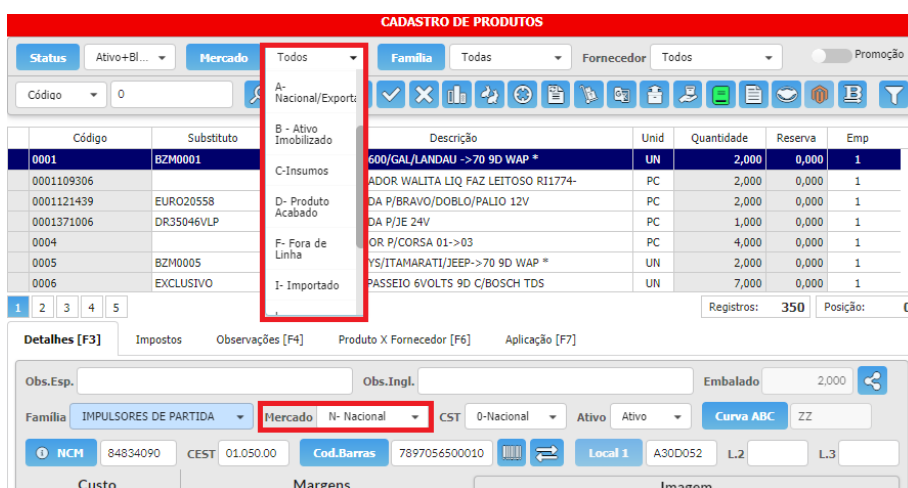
CADASTRO DE PRODUTOS

Status | Ativo+Bl... | Mercado | Todos | Família | Todas | Fornecedor | Todos | Promoção

Código | 0

A- Nacional/Exporta
B - Ativo Imobilizado
C-Insumos
D- Produto Acabado
F- Fora de Linha
I- Importado

| Código | Substituto | Descrição | Unid | Quantidade | Reserva | Emp |
|---|---|---|---|---|---|---|
| 0001 | BZM0001 | 600/GAL/LANDAU ->70 9D WAP * | UN | 2,000 | 0,000 | 1 |
| 0001109306 | | ADOR WALITA LIQ FAZ LEITOSO RI1774- | PC | 2,000 | 0,000 | 1 |
| 0001121439 | EURO20558 | DA P/BRAVO/DOBLO/PALIO 12V | PC | 2,000 | 0,000 | 1 |
| 0001371006 | DR35046VLP | DA P/JE 24V | PC | 1,000 | 0,000 | 1 |
| 0004 | | OR P/CORSA 01->03 | PC | 4,000 | 0,000 | 1 |
| 0005 | BZM0005 | YS/ITAMARATI/JEEP->70 9D WAP * | UN | 2,000 | 0,000 | 1 |
| 0006 | EXCLUSIVO | PASSEIO 6VOLTS 9D C/BOSCH TDS | UN | 7,000 | 0,000 | 1 |

1 2 3 4 5 | Registros: 350 | Posição: 0

Detalhes [F3] | Impostos | Observações [F4] | Produto X Fornecedor [F6] | Aplicação [F7]

Obs.Esp. | Obs.Ingl. | Embalado | 2,000

Família | IMPULSORES DE PARTIDA | Mercado | N- Nacional | CST | 0-Nacional | Ativo | Ativo | Curva ABC | ZZ

NCM | 84834090 | CEST | 01.050.00 | Cod.Barras | 7897056500010 | Local 1 | A30D052 | L.2 | L.3

Custo | Margens | Imagem